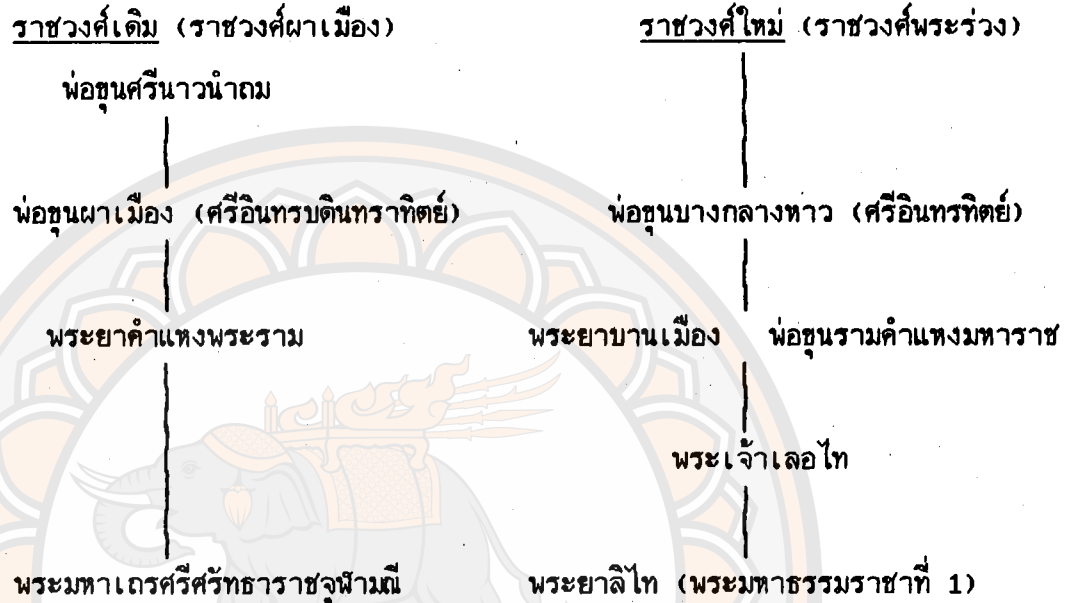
ราชวงศ์เดิม (ราชวงศ์ผาเมือง)

พ่อขุนศรีนาวนำถม

พ่อขุนผาเมือง (ศรีอินทรบดินทราทิตย์)

พระยาคำแหงพระราม

พระมหาเถรศรีศรัทธาราชจุฬามณี

ราชวงศ์ใหม่ (ราชวงศ์พระร่วง)

พ่อขุนบางกลางหาว (ศรีอินทรทิตย์)

พระยาบานเมือง พ่อขุนรามคำแหงมหาราช

พระเจ้าเลอไท

พระยาลิไท (พระมหาธรรมราชาที่ 1)